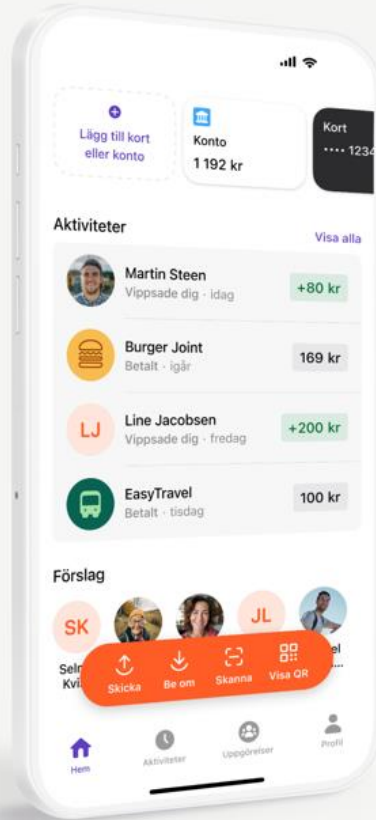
Lägg till kort eller konto

Konto
1 192 kr

Kort
•••• 1234

Aktiviteter

Visa alla

Martin Steen
Vippsade dig · idag
+80 kr

Burger Joint
Betalt · igår
169 kr

LJ
Line Jacobsen
Vippsade dig · fredag
+200 kr

EasyTravel
Betalt · tisdag
100 kr

Förslag

SK
Seln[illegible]
Kvi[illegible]

JL

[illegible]el
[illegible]

Skicka
Be om
Skanna
Visa QR

Hem
Aktiviteter
Uppgörelser
Profil